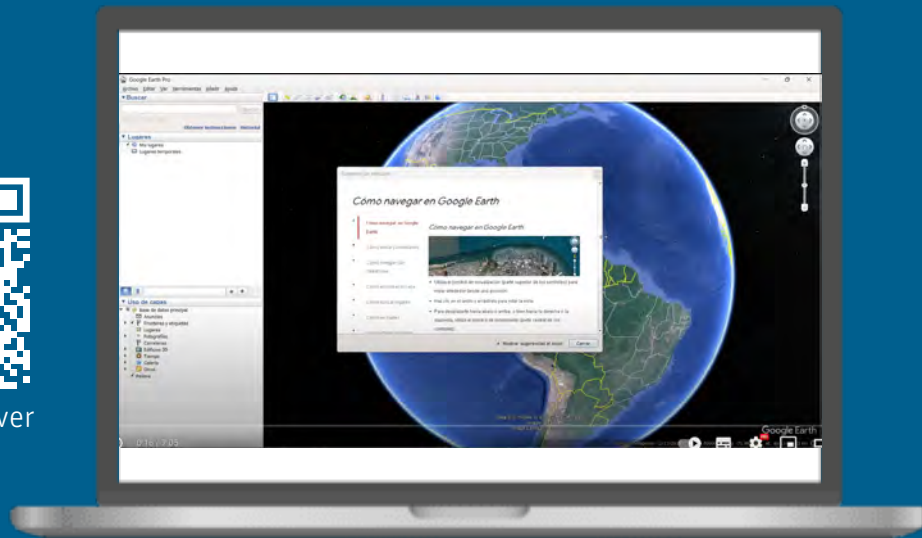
ver

Google Earth Pro

Archivo Editar Ver Herramientas Añadir Ayuda

▾ Buscar

Obtener indicaciones Historial

▾ Lugares

Mis lugares

Lugares temporales

▾ Capas

Base de datos principal

Anuncios

Fronteras y etiquetas

Lugares

Fotografías

Carreteras

Edificios 3D

Tiempo

Galería

Global

Más

Cómo navegar en Google Earth

Cómo navegar en Google Earth

Cómo navegar en Google Earth

Mostrar sugerencias al iniciar

Cerrar

0:16 / 7:05

Google Earth